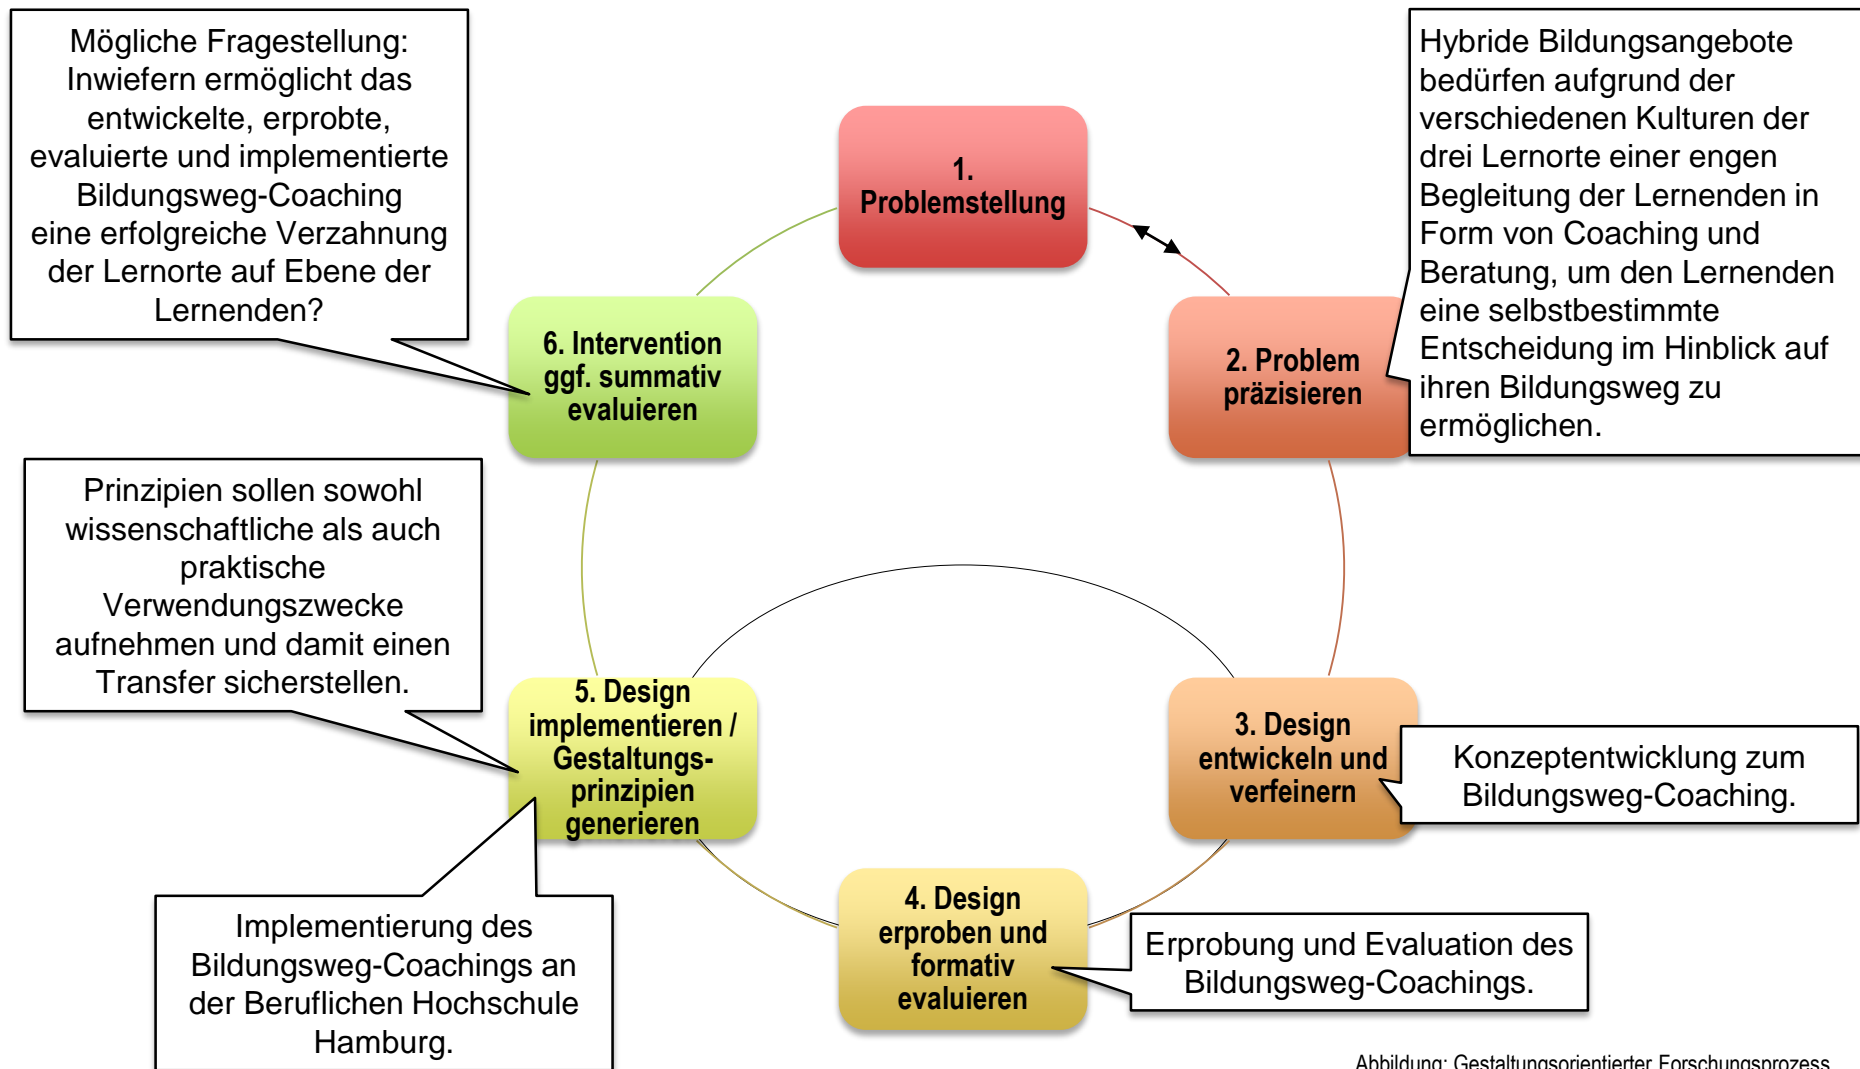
Mögliche Fragestellung: Inwiefern ermöglicht das entwickelte, erprobte, evaluierte und implementierte Bildungsweg-Coaching eine erfolgreiche Verzahnung der Lernorte auf Ebene der Lernenden?

1. Problemstellung

Hybride Bildungsangebote bedürfen aufgrund der verschiedenen Kulturen der drei Lernorte einer engen Begleitung der Lernenden in Form von Coaching und Beratung, um den Lernenden eine selbstbestimmte Entscheidung im Hinblick auf ihren Bildungsweg zu ermöglichen.

6. Intervention ggf. summativ evaluieren

2. Problem präzisieren

Prinzipien sollen sowohl wissenschaftliche als auch praktische Verwendungszwecke aufnehmen und damit einen Transfer sicherstellen.

5. Design implementieren / Gestaltungsprinzipien generieren

3. Design entwickeln und verfeinern

Konzeptentwicklung zum Bildungsweg-Coaching.

4. Design erproben und formativ evaluieren

Erprobung und Evaluation des Bildungsweg-Coachings.

Implementierung des Bildungsweg-Coachings an der Beruflichen Hochschule Hamburg.

Abbildung: Gestaltungsorientierter Forschungsprozess